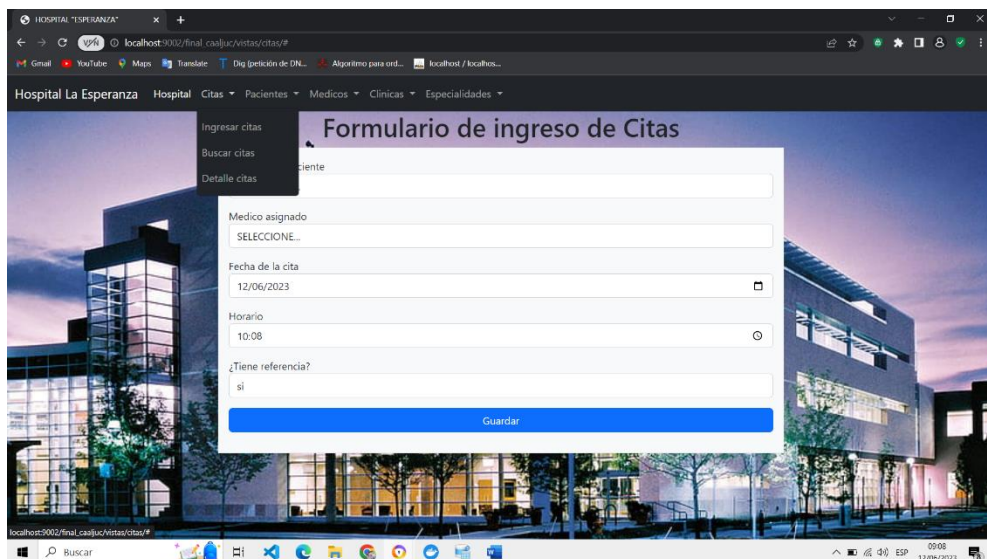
HOSPITAL "ESPERANZA" ×

VPN localhost:9002/final_caaljuc/vistas/citas/#

Gmail YouTube Maps Translate Dig (petición de DN... Algoritmo para ord... localhost / localhos...

Hospital La Esperanza Hospital Citas ▾ Pacientes ▾ Medicos ▾ Clinicas ▾ Especialidades ▾

Ingresar citas
Buscar citas
Detalle citas

Formulario de ingreso de Citas

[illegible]ciente

Medico asignado
SELECCIONE...

Fecha de la cita
12/06/2023

Horario
10:08

¿Tiene referencia?
si

Guardar

localhost:9002/final_caaljuc/vistas/citas/#

Buscar

ESP 09:08 12/06/2023